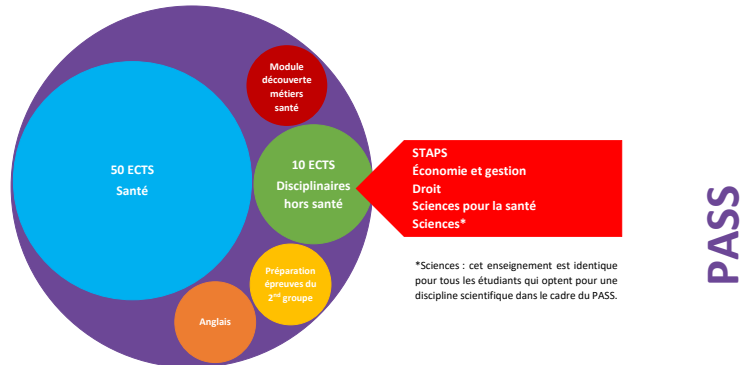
Module découverte métiers santé

50 ECTS
Santé

10 ECTS
Disciplinaires hors santé

STAPS
Économie et gestion
Droit
Sciences pour la santé
Sciences*

Préparation épreuves du 2$^{nd}$ groupe

Anglais

*Sciences : cet enseignement est identique pour tous les étudiants qui optent pour une discipline scientifique dans le cadre du PASS.

PASS